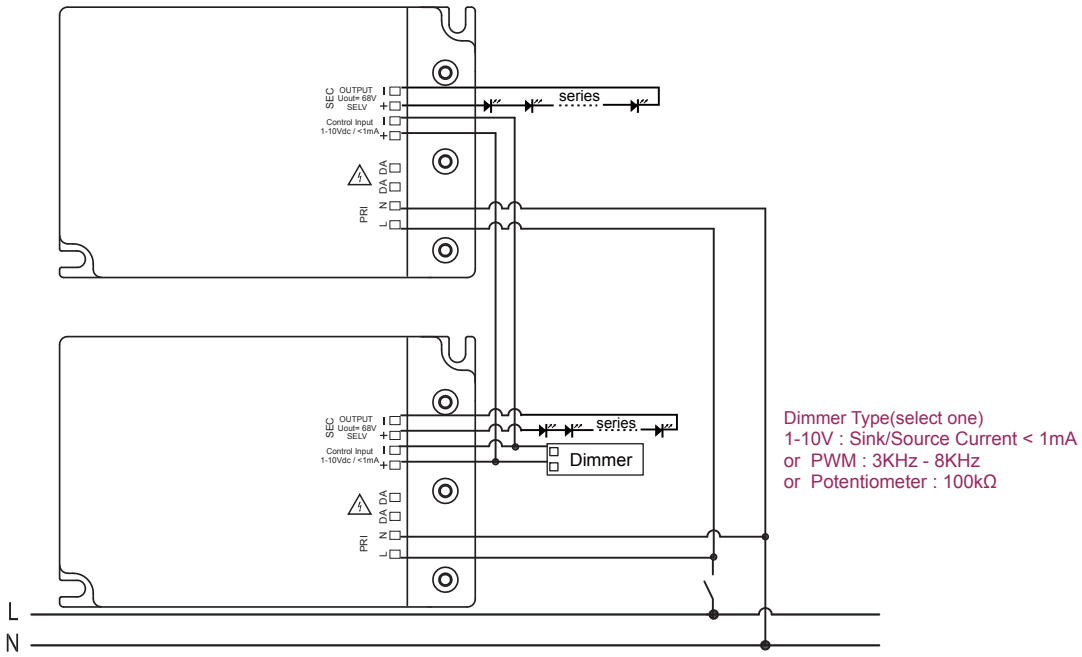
SEC OUTPUT Uout= 68V SELV
-
+
Control Input 1-10Vdc / <1mA
-
+
series
DA
DA
PRI
N
L

SEC OUTPUT Uout= 68V SELV
-
+
Control Input 1-10Vdc / <1mA
-
+
series
Dimmer
DA
DA
PRI
N
L

Dimmer Type(select one)
1-10V : Sink/Source Current < 1mA
or PWM : 3KHz - 8KHz
or Potentiometer : 100kΩ

L
N